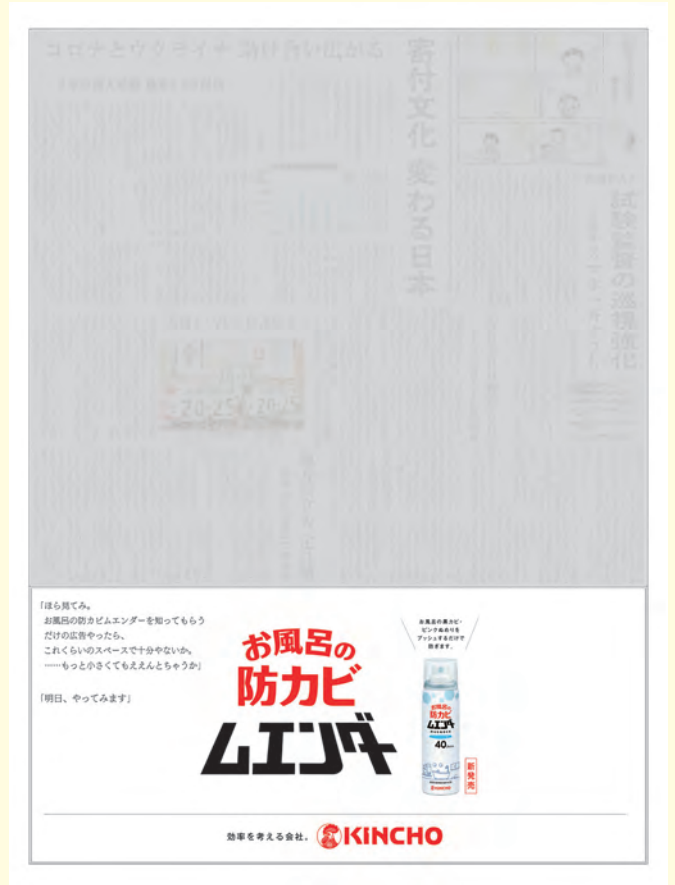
コロナとウクライナ 助け合い広がる

寄付文化 変わる日本

試験監督の巡視強化

「ほら見てみ。
お風呂の防カビムエンダーを知ってもらう
だけの広告やったら、
これくらいのスペースで十分やないか。
……もっと小さくてもええんとちゃうか」

「明日、やってみます」

お風呂の
防カビ
ムエンダー

お風呂の黒カビ・ピンク系ぬめりをプッシュするだけで防ぎます。

お風呂の防カビ ムエンダー

40

新発売

効率を考える会社。 KINCHO